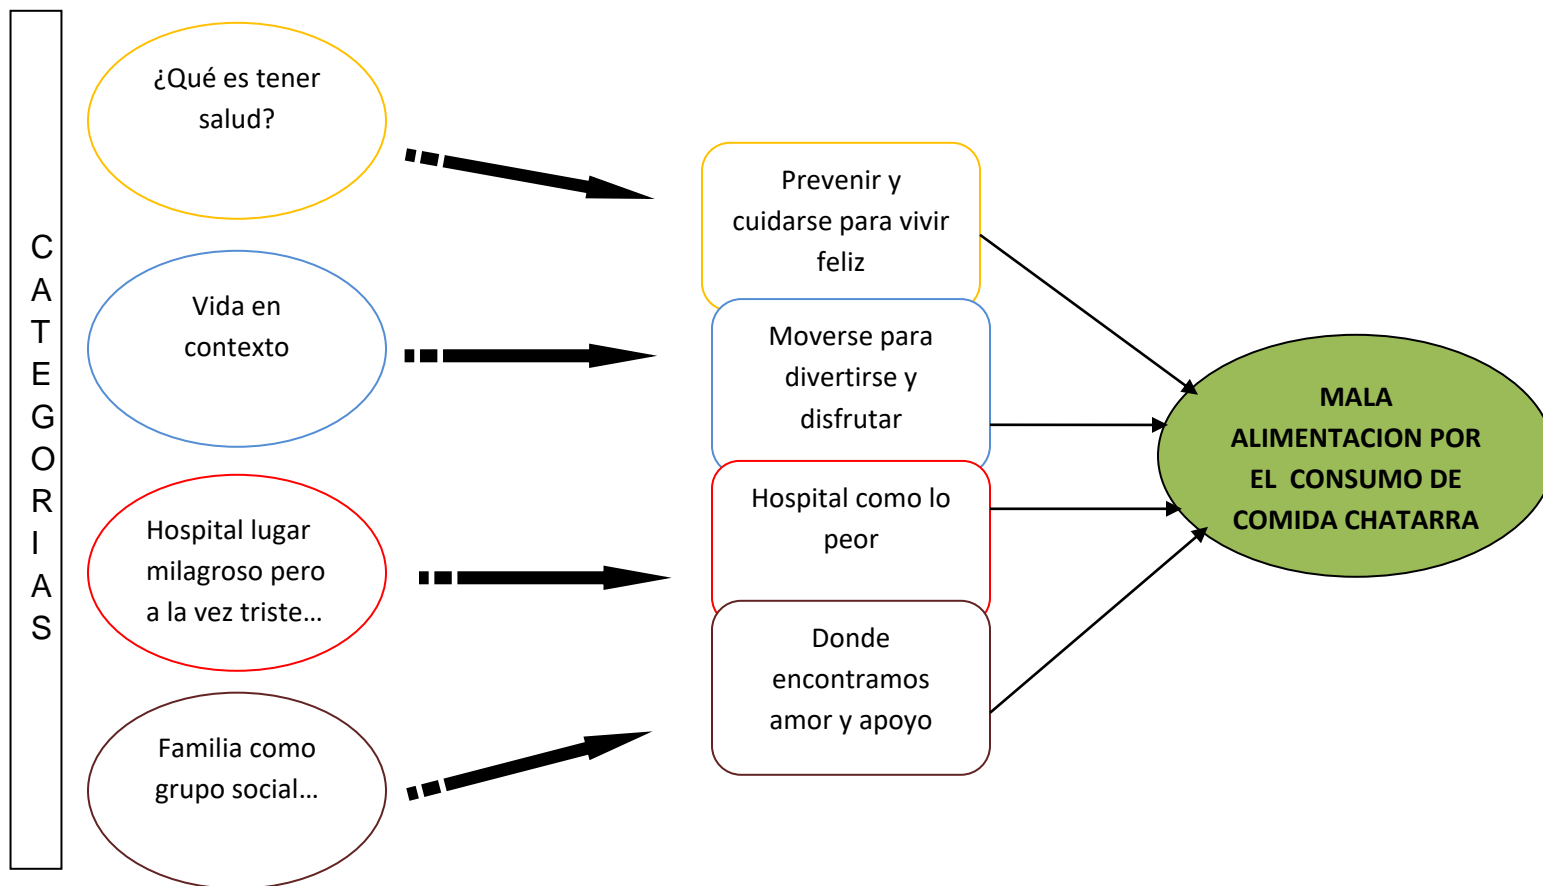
C
A
T
E
G
O
R
I
A
S

¿Qué es tener salud?

Vida en contexto

Hospital lugar milagroso pero a la vez triste…

Familia como grupo social…

Prevenir y cuidarse para vivir feliz

Moverse para divertirse y disfrutar

Hospital como lo peor

Donde encontramos amor y apoyo

MALA ALIMENTACION POR EL CONSUMO DE COMIDA CHATARRA